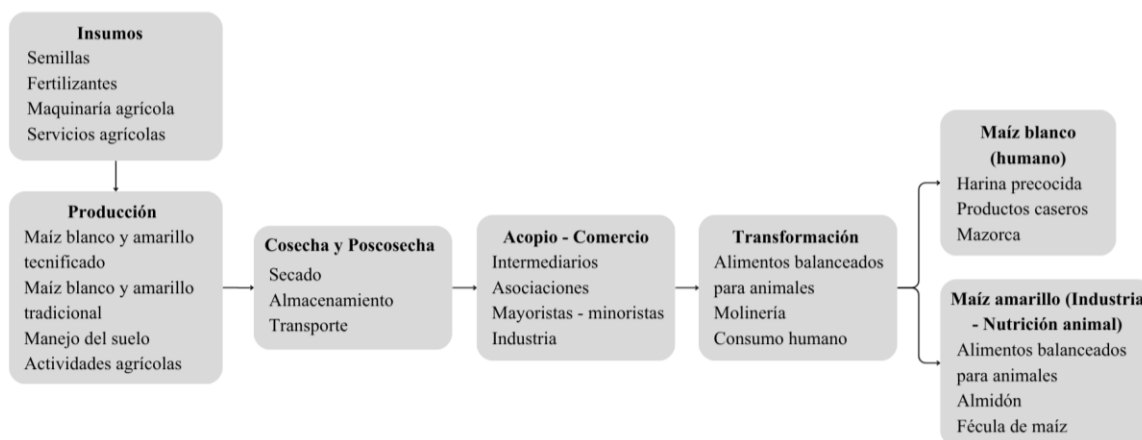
**Insumos**
Semillas
Fertilizantes
Maquinaría agrícola
Servicios agrícolas

**Producción**
Maíz blanco y amarillo tecnificado
Maíz blanco y amarillo tradicional
Manejo del suelo
Actividades agrícolas

**Cosecha y Poscosecha**
Secado
Almacenamiento
Transporte

**Acopio - Comercio**
Intermediarios
Asociaciones
Mayoristas - minoristas
Industria

**Transformación**
Alimentos balanceados para animales
Molinería
Consumo humano

**Maíz blanco (humano)**
Harina precocida
Productos caseros
Mazorca

**Maíz amarillo (Industria - Nutrición animal)**
Alimentos balanceados para animales
Almidón
Fécula de maíz